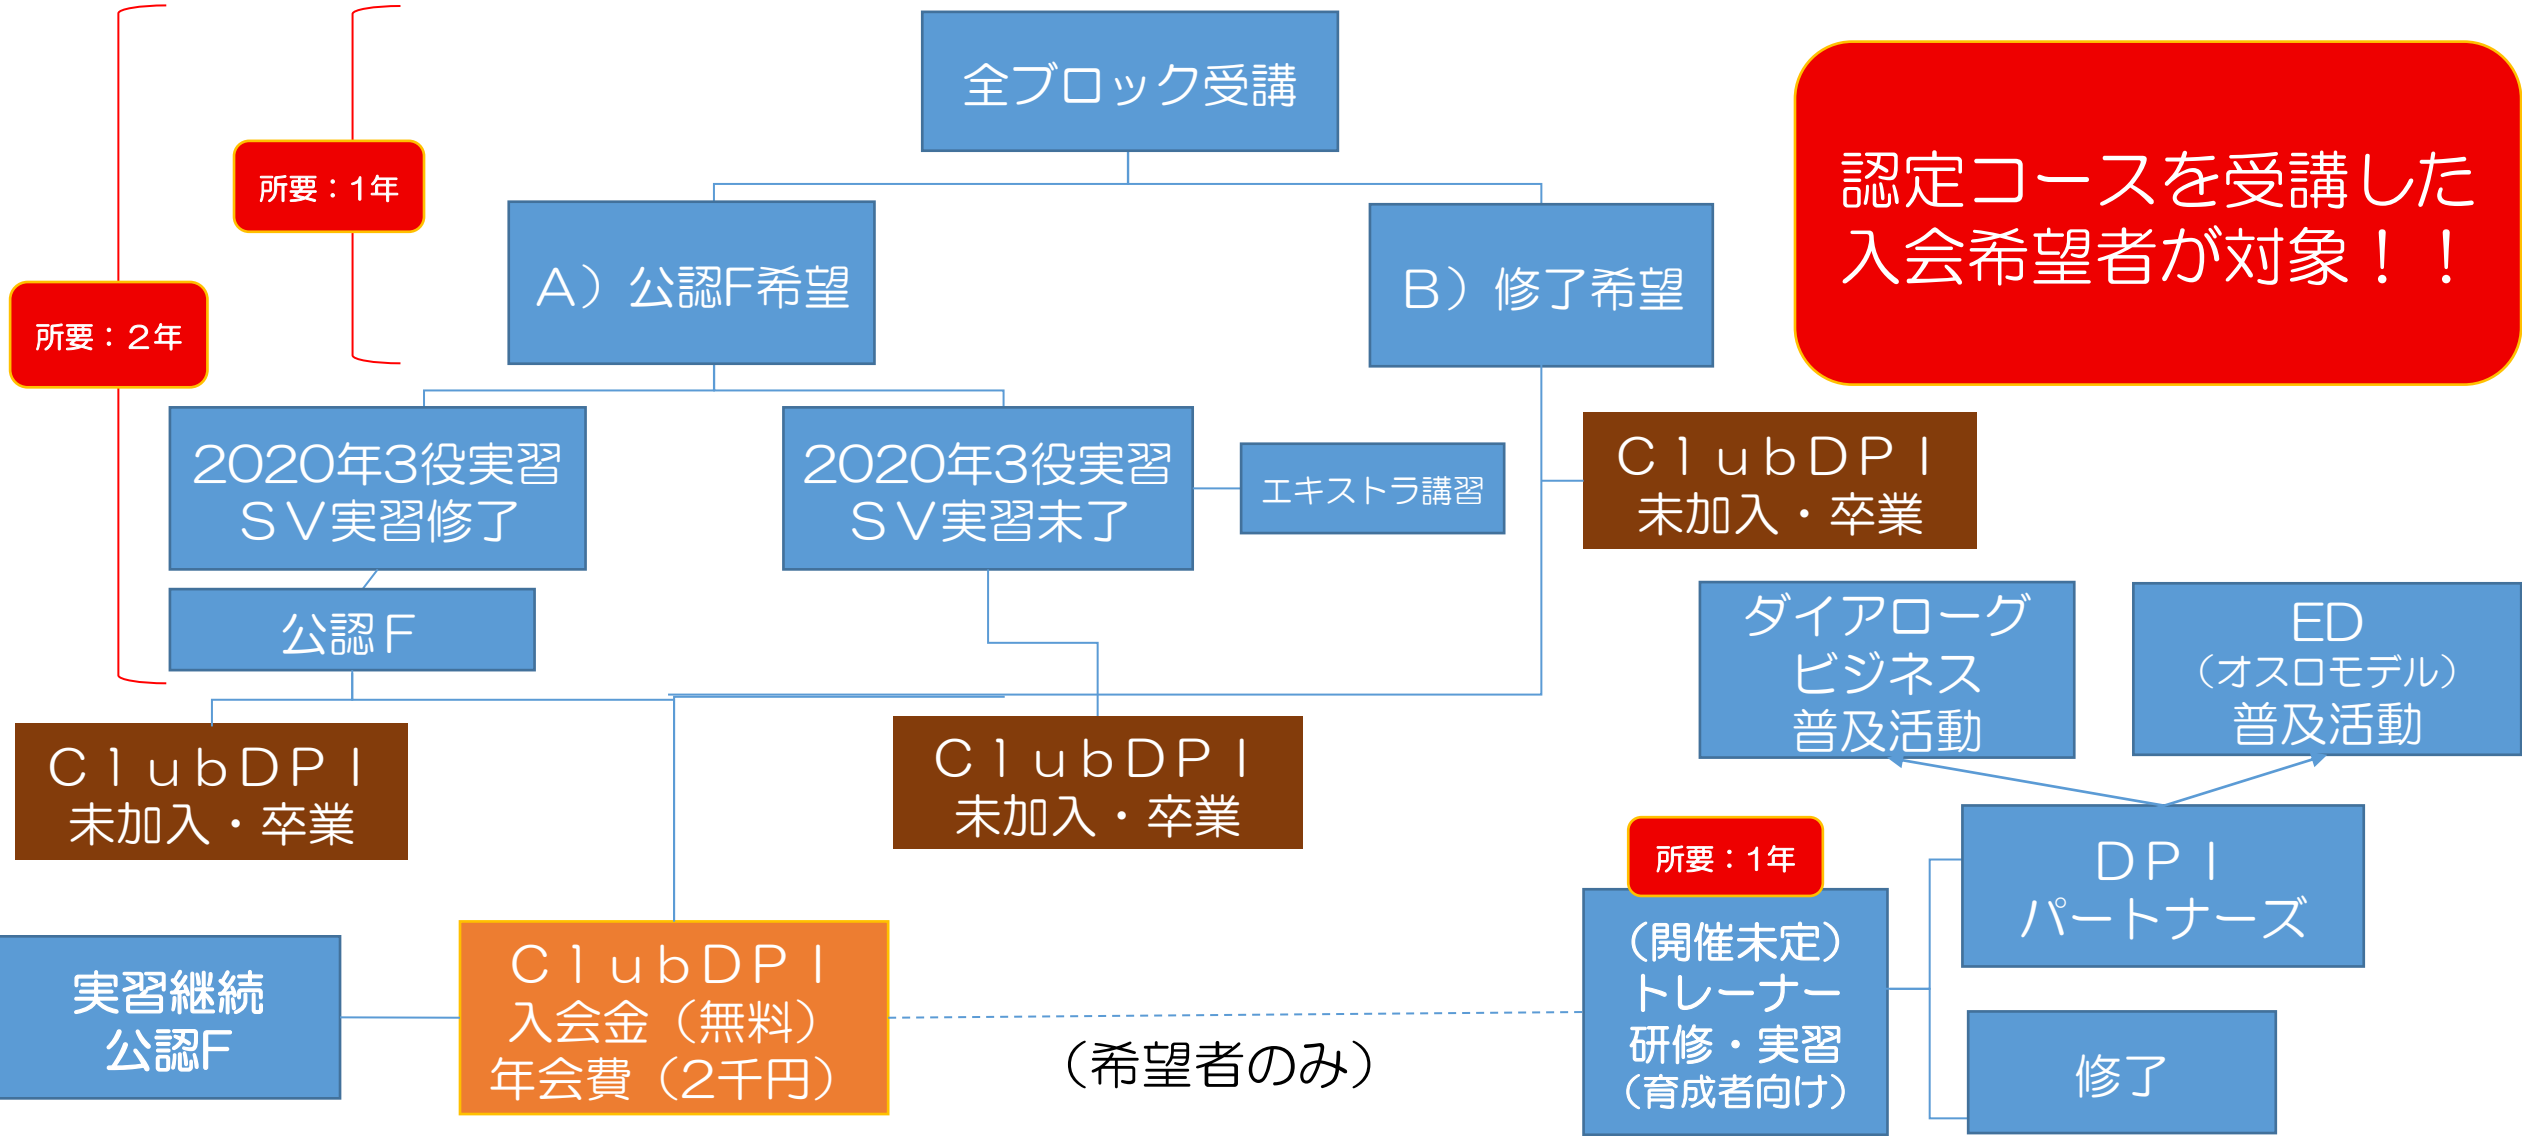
全ブロック受講

認定コースを受講した入会希望者が対象！！

所要：1年

所要：2年

A）公認F希望

B）修了希望

2020年3役実習
ＳＶ実習修了

2020年3役実習
ＳＶ実習未了

エキストラ講習

ＣｌｕｂＤＰＩ
未加入・卒業

公認Ｆ

ダイアローグ
ビジネス
普及活動

ED
（オスロモデル）
普及活動

ＣｌｕｂＤＰＩ
未加入・卒業

ＣｌｕｂＤＰＩ
未加入・卒業

所要：1年

ＤＰＩ
パートナーズ

実習継続
公認F

ＣｌｕｂＤＰＩ
入会金（無料）
年会費（2千円）

（希望者のみ）

（開催未定）
トレーナー
研修・実習
（育成者向け）

修了